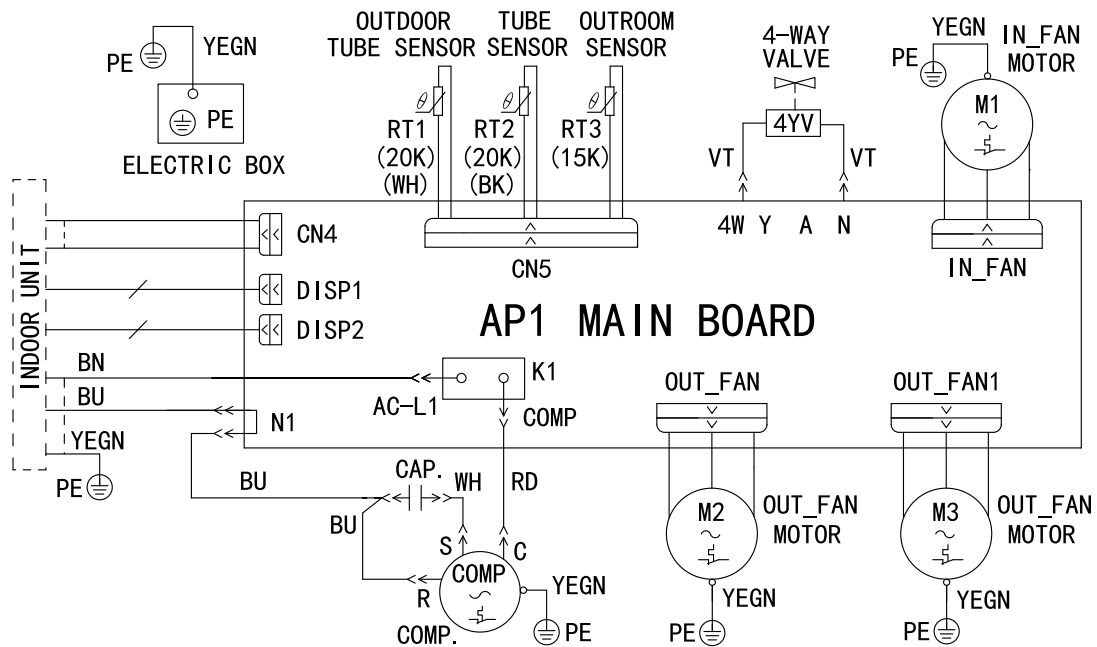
PE YEGN
PE
ELECTRIC BOX

OUTDOOR TUBE SENSOR
TUBE SENSOR
OUTROOM SENSOR
RT1 (20K) (WH)
RT2 (20K) (BK)
RT3 (15K)
CN5

4-WAY VALVE
4YV
VT VT
4W Y A N

YEGN IN_FAN MOTOR
PE
M1
IN_FAN

INDOOR UNIT
CN4
DISP1
DISP2
AP1 MAIN BOARD
BN
BU
YEGN
PE
K1
AC-L1
N1
COMP

OUT_FAN
OUT_FAN1

BU
CAP.
WH
RD
BU
S
C
R
COMP
COMP.
YEGN
PE

M2
OUT_FAN MOTOR
YEGN
PE

M3
OUT_FAN MOTOR
YEGN
PE